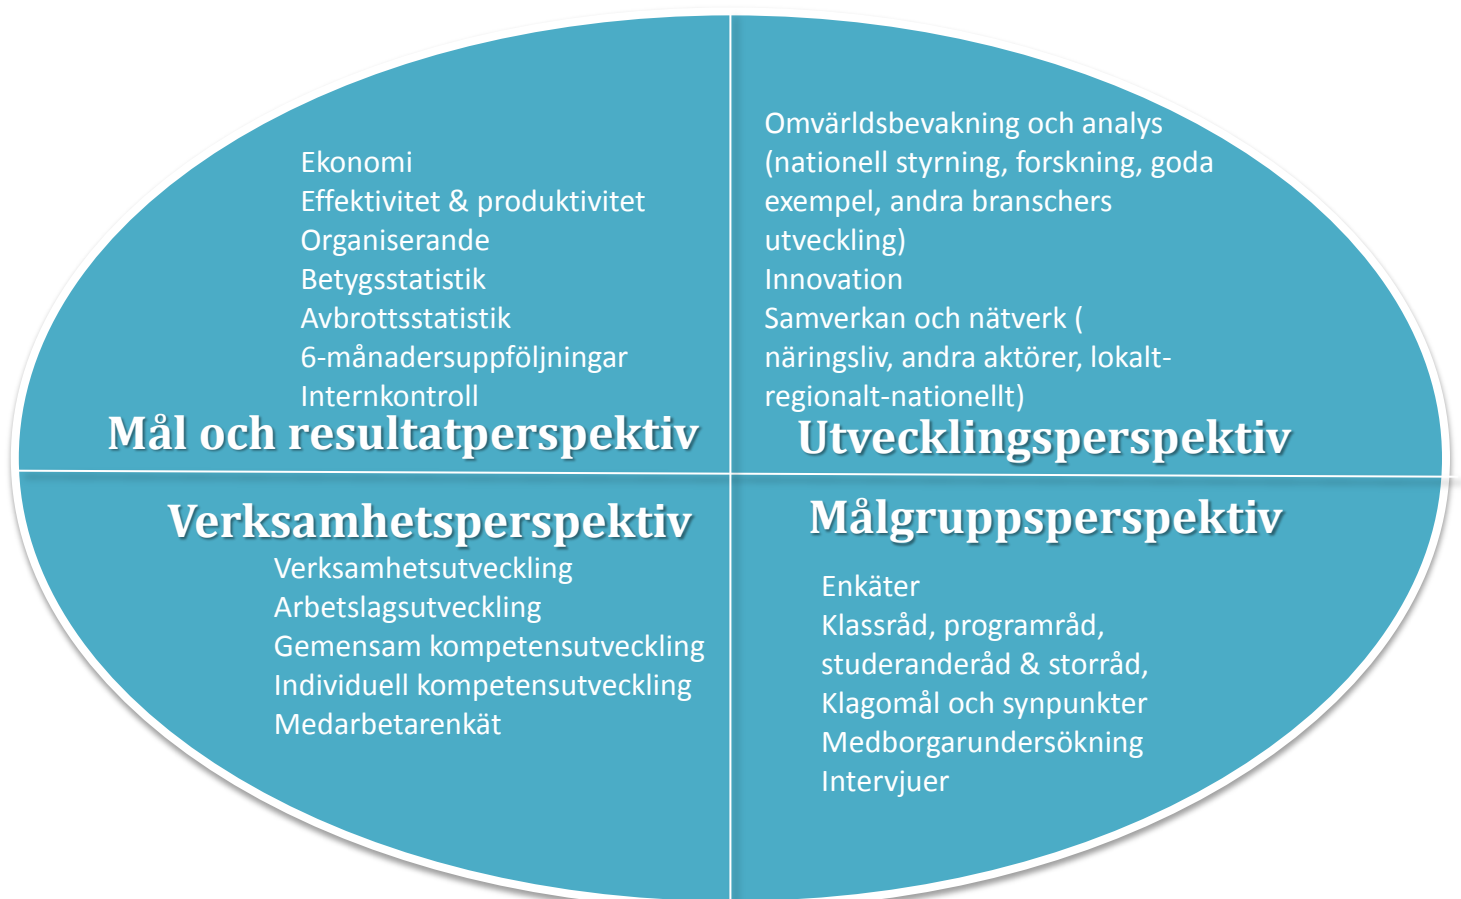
Ekonomi
Effektivitet & produktivitet
Organiserande
Betygsstatistik
Avbrottsstatistik
6-månadersuppföljningar
Internkontroll

Mål och resultatperspektiv

Omvärldsbevakning och analys (nationell styrning, forskning, goda exempel, andra branschers utveckling)
Innovation
Samverkan och nätverk ( näringsliv, andra aktörer, lokalt-regionalt-nationellt)

Utvecklingsperspektiv

Verksamhetsperspektiv

Verksamhetsutveckling
Arbetslagsutveckling
Gemensam kompetensutveckling
Individuell kompetensutveckling
Medarbetarenkät

Målgruppsperspektiv

Enkäter
Klassråd, programråd, studeranderåd & storråd,
Klagomål och synpunkter
Medborgarundersökning
Intervjuer